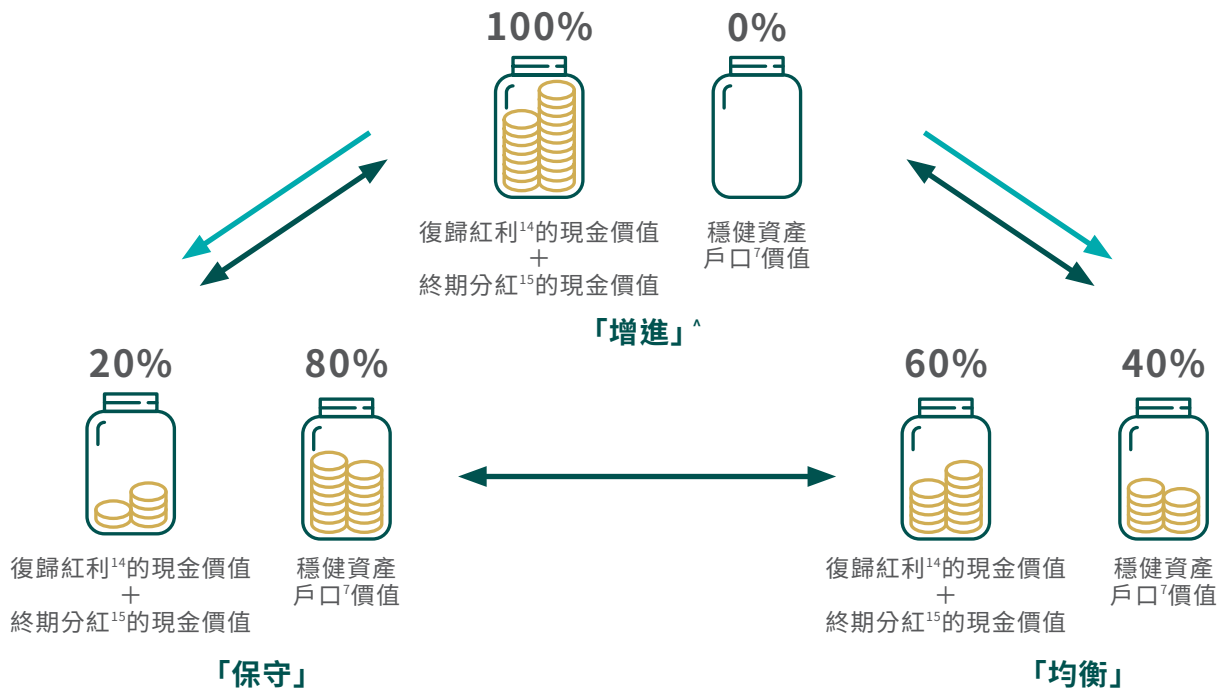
100%

復歸紅利$^{14}$的現金價值
+
終期分紅$^{15}$的現金價值

0%

穩健資產
戶口$^{7}$價值

「增進」$^{\wedge}$

20%

復歸紅利$^{14}$的現金價值
+
終期分紅$^{15}$的現金價值

80%

穩健資產
戶口$^{7}$價值

「保守」

60%

復歸紅利$^{14}$的現金價值
+
終期分紅$^{15}$的現金價值

40%

穩健資產
戶口$^{7}$價值

「均衡」